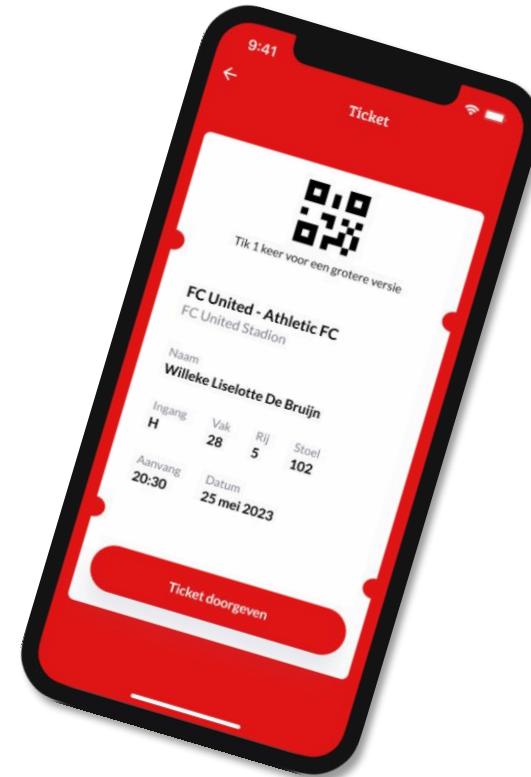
9:41

←

Ticket

Tik 1 keer voor een grotere versie

FC United - Athletic FC
FC United Stadion

Naam
Willeke Liselotte De Bruijn

Ingang
H

Vak
28

Rij
5

Stoel
102

Aanvang
20:30

Datum
25 mei 2023

Ticket doorgeven